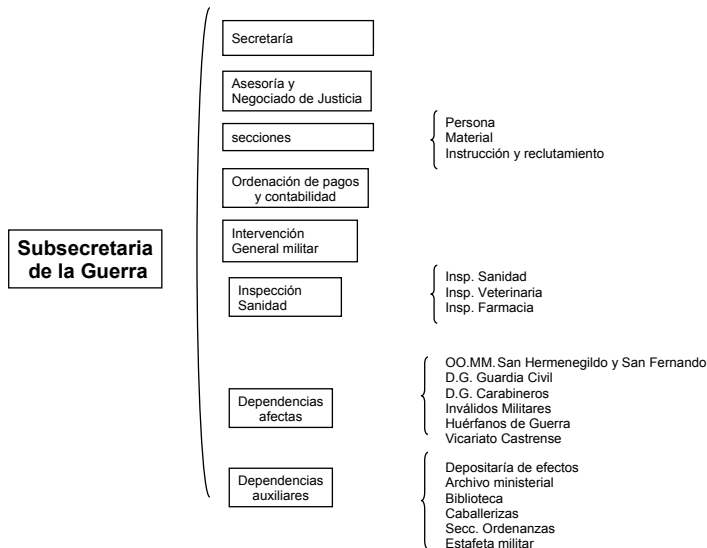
Subsecretaria de la Guerra

Secretaría

Asesoría y Negociado de Justicia

secciones

Persona
Material
Instrucción y reclutamiento

Ordenación de pagos y contabilidad

Intervención General militar

Inspección Sanidad

Insp. Sanidad
Insp. Veterinaria
Insp. Farmacia

Dependencias afectas

OO.MM. San Hermenegildo y San Fernando
D.G. Guardia Civil
D.G. Carabineros
Inválidos Militares
Huérfanos de Guerra
Vicariato Castrense

Dependencias auxiliares

Depositaría de efectos
Archivo ministerial
Biblioteca
Caballerizas
Secc. Ordenanzas
Estafeta militar